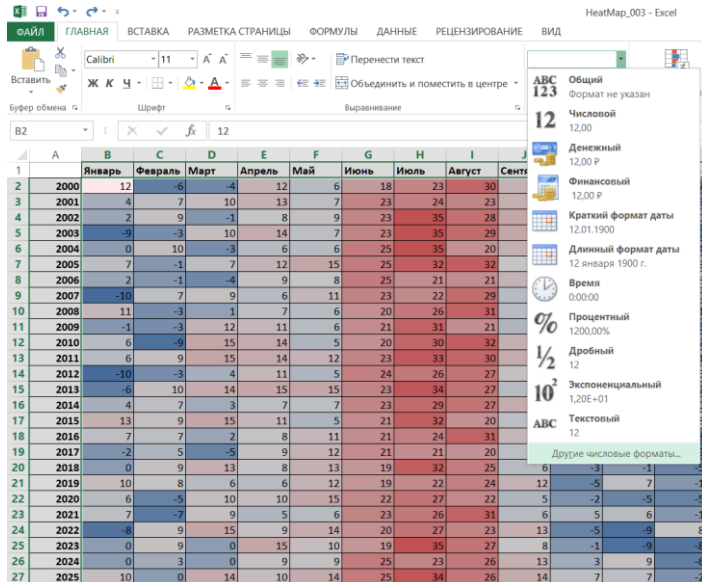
HeatMap_003 - Excel

ФАЙЛ ГЛАВНАЯ ВСТАВКА РАЗМЕТКА СТРАНИЦЫ ФОРМУЛЫ ДАННЫЕ РЕЦЕНЗИРОВАНИЕ ВИД

Вставить
Буфер обмена
Calibri 11
Шрифт
Перенести текст
Объединить и поместить в центре
Выравнивание

B2 12

| | A | B | C | D | E | F | G | H | I | J |
|---|---|---|---|---|---|---|---|---|---|---|
| 1 | | Январь | Февраль | Март | Апрель | Май | Июнь | Июль | Август | Сентя |
| 2 | 2000 | 12 | -6 | -4 | 12 | 6 | 18 | 23 | 30 | |
| 3 | 2001 | 4 | 7 | 10 | 13 | 7 | 23 | 24 | 23 | |
| 4 | 2002 | 2 | 9 | -1 | 8 | 9 | 23 | 35 | 28 | |
| 5 | 2003 | -9 | -3 | 10 | 14 | 7 | 23 | 35 | 29 | |
| 6 | 2004 | 0 | 10 | -3 | 6 | 6 | 25 | 35 | 20 | |
| 7 | 2005 | 7 | -1 | 7 | 12 | 15 | 25 | 32 | 32 | |
| 8 | 2006 | 2 | -1 | -4 | 9 | 8 | 25 | 21 | 21 | |
| 9 | 2007 | -10 | 7 | 9 | 6 | 11 | 23 | 22 | 29 | |
| 10 | 2008 | 11 | -3 | 1 | 7 | 6 | 20 | 26 | 31 | |
| 11 | 2009 | -1 | -3 | 12 | 11 | 6 | 21 | 31 | 21 | |
| 12 | 2010 | 6 | -9 | 15 | 14 | 5 | 20 | 30 | 32 | |
| 13 | 2011 | 6 | 9 | 15 | 14 | 12 | 23 | 33 | 30 | |
| 14 | 2012 | -10 | -3 | 4 | 11 | 5 | 24 | 26 | 27 | |
| 15 | 2013 | -6 | 10 | 14 | 15 | 15 | 23 | 34 | 27 | |
| 16 | 2014 | 4 | 7 | 3 | 7 | 7 | 23 | 29 | 27 | |
| 17 | 2015 | 13 | 9 | 15 | 11 | 5 | 21 | 32 | 20 | |
| 18 | 2016 | 7 | 7 | 2 | 8 | 11 | 21 | 24 | 31 | |
| 19 | 2017 | -2 | 5 | -5 | 9 | 12 | 21 | 21 | 20 | |
| 20 | 2018 | 0 | 9 | 13 | 8 | 13 | 19 | 32 | 25 | 6 | -3 | -1 | -5 |
| 21 | 2019 | 10 | 8 | 6 | 6 | 12 | 19 | 22 | 24 | 12 | -5 | 7 | -1 |
| 22 | 2020 | 6 | -5 | 10 | 10 | 15 | 22 | 27 | 22 | 5 | -2 | -5 | -5 |
| 23 | 2021 | 7 | -7 | 9 | 5 | 6 | 23 | 26 | 31 | 6 | 5 | 6 | -1 |
| 24 | 2022 | -8 | 9 | 15 | 9 | 14 | 20 | 27 | 23 | 13 | -5 | -9 | 8 |
| 25 | 2023 | 0 | 9 | 0 | 15 | 10 | 19 | 35 | 27 | 8 | -1 | -9 | -6 |
| 26 | 2024 | 0 | 3 | 0 | 9 | 9 | 25 | 23 | 26 | 13 | 3 | 9 | -4 |
| 27 | 2025 | 10 | 0 | 14 | 10 | 14 | 25 | 34 | 26 | 14 | 7 | 7 | -4 |

ABC 123 Общий
Формат не указан
12 Числовой
12,00
Денежный
12,00 ₽
Финансовый
12,00 ₽
Краткий формат даты
12.01.1900
Длинный формат даты
12 января 1900 г.
Время
0:00:00
% Процентный
1200,00%
½ Дробный
12
$10^2$ Экспоненциальный
1,20E+01
ABC Текстовый
12
Другие числовые форматы...